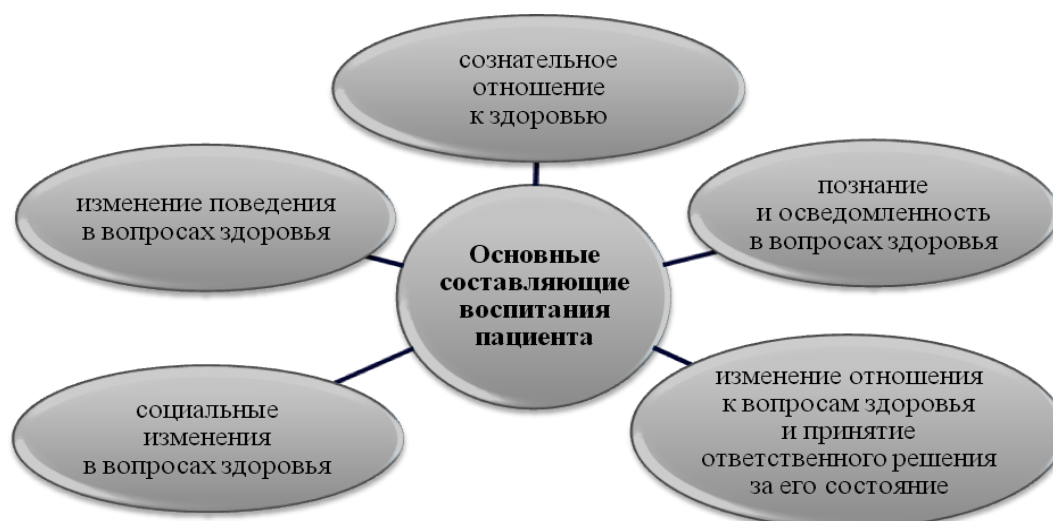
сознательное отношение к здоровью

изменение поведения в вопросах здоровья

Основные составляющие воспитания пациента

познание и осведомленность в вопросах здоровья

социальные изменения в вопросах здоровья

изменение отношения к вопросам здоровья и принятие ответственного решения за его состояние